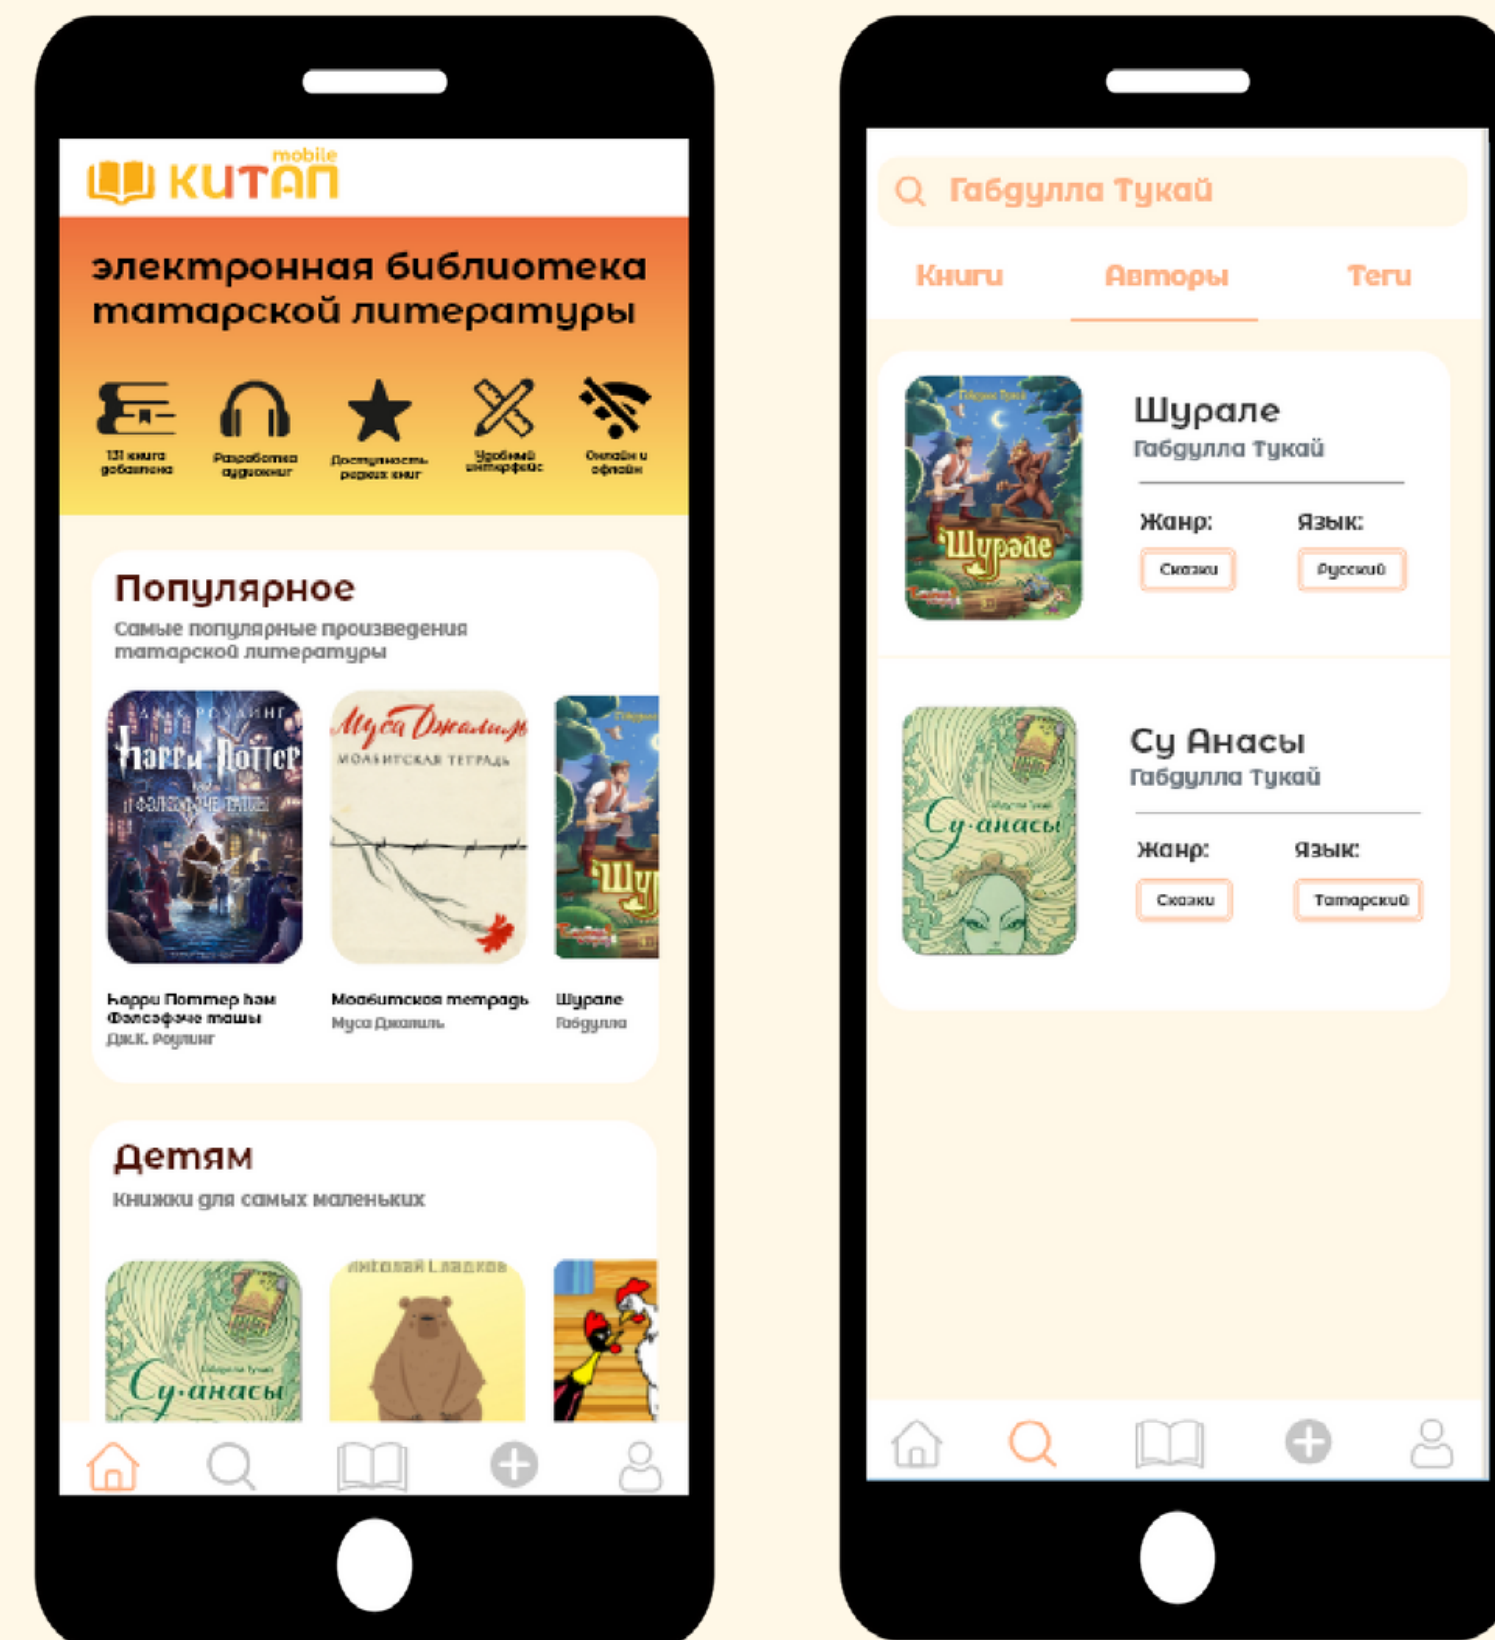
mobile
китап

электронная библиотека татарской литературы

131 книга добавлена
Разработка аудиокниг
Доступность редких книг
Удобный интерфейс
Онлайн и офлайн

Популярное
Самые популярные произведения татарской литературы

Джоан Роулинг
Гарри Поттер
һәм Фәлсәфә ташы

Муса Джалиль
Моабитская тетрадь

Шурале

Һарри Поттер һәм Фәлсәфә ташы
Дж.К. Роулинг

Моабитская тетрадь
Муса Джалиль

Шурале
Габдулла

Детям
Книжки для самых маленьких

Су анасы
Габдулла Тукай

Николай Сладков

Габдулла Тукай

Книги
Авторы
Теги

Габдулла Тукай
Шурале

Шурале
Габдулла Тукай
Жанр:
Сказки
Язык:
Русский

Габдулла Тукай
Су анасы

Су Анасы
Габдулла Тукай
Жанр:
Сказки
Язык:
Татарский